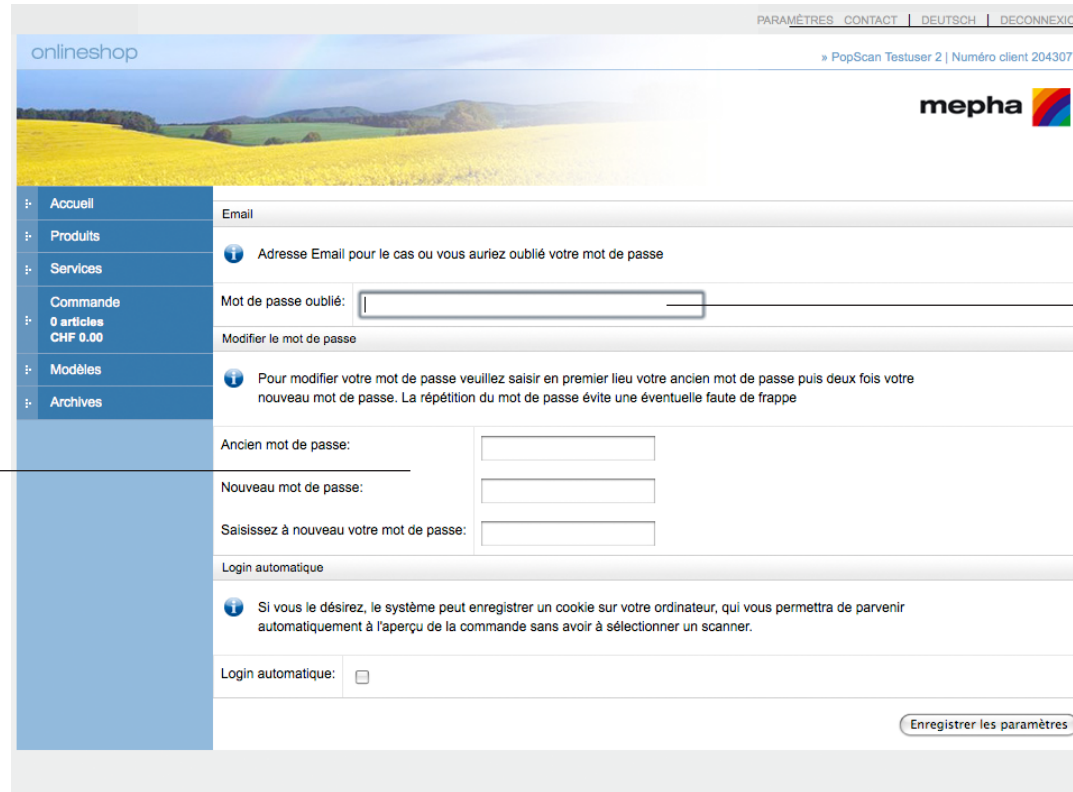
PARAMÈTRES CONTACT | DEUTSCH | DECONNEXIO

onlineshop

» PopScan Testuser 2 | Numéro client 204307

mepha

Accueil
Produits
Services
Commande
0 articles
CHF 0.00
Modèles
Archives

Email

Adresse Email pour le cas ou vous auriez oublié votre mot de passe

Mot de passe oublié:

Modifier le mot de passe

Pour modifier votre mot de passe veuillez saisir en premier lieu votre ancien mot de passe puis deux fois votre nouveau mot de passe. La répétition du mot de passe évite une éventuelle faute de frappe

Ancien mot de passe:

Nouveau mot de passe:

Saisissez à nouveau votre mot de passe:

Login automatique

Si vous le désirez, le système peut enregistrer un cookie sur votre ordinateur, qui vous permettra de parvenir automatiquement à l'aperçu de la commande sans avoir à sélectionner un scanner.

Login automatique:

Enregistrer les paramètres